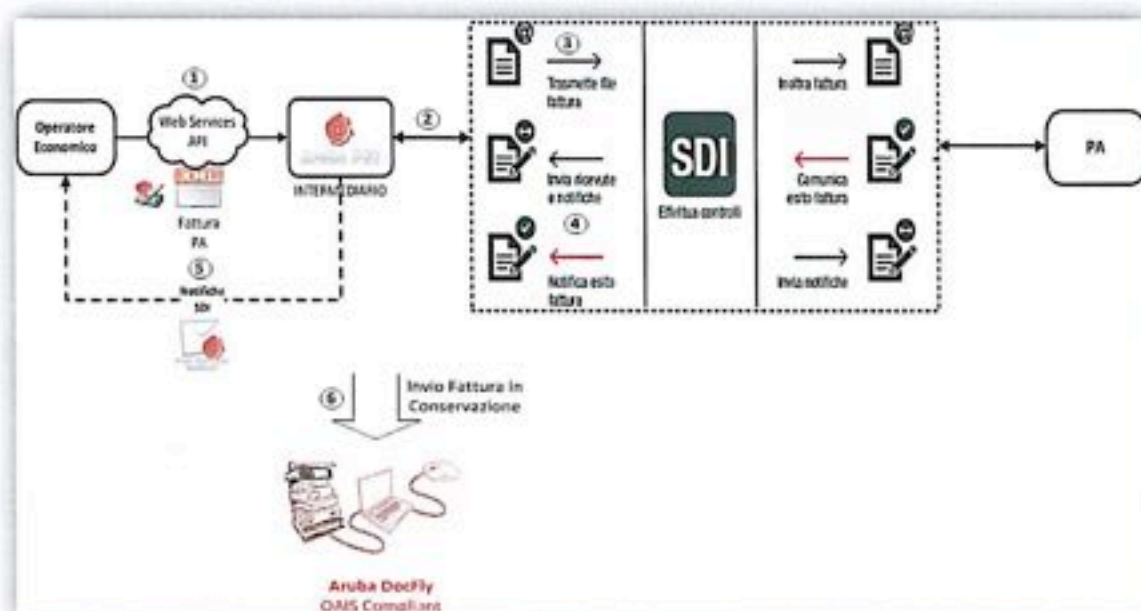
Operatore Economico

①

Web Services API

Fattura PA

INTERMEDIARIO

②

⑤

Notifiche SDI

③

Trasmette file fattura

Invio ricevute e notifiche

④

Notifica esito fattura

SDI

Effettua controlli

Inoltra fattura

Comunica esito fattura

Invia notifiche

PA

⑥

Invio Fattura in Conservazione

Aruba DocFly
OAIS Compliant